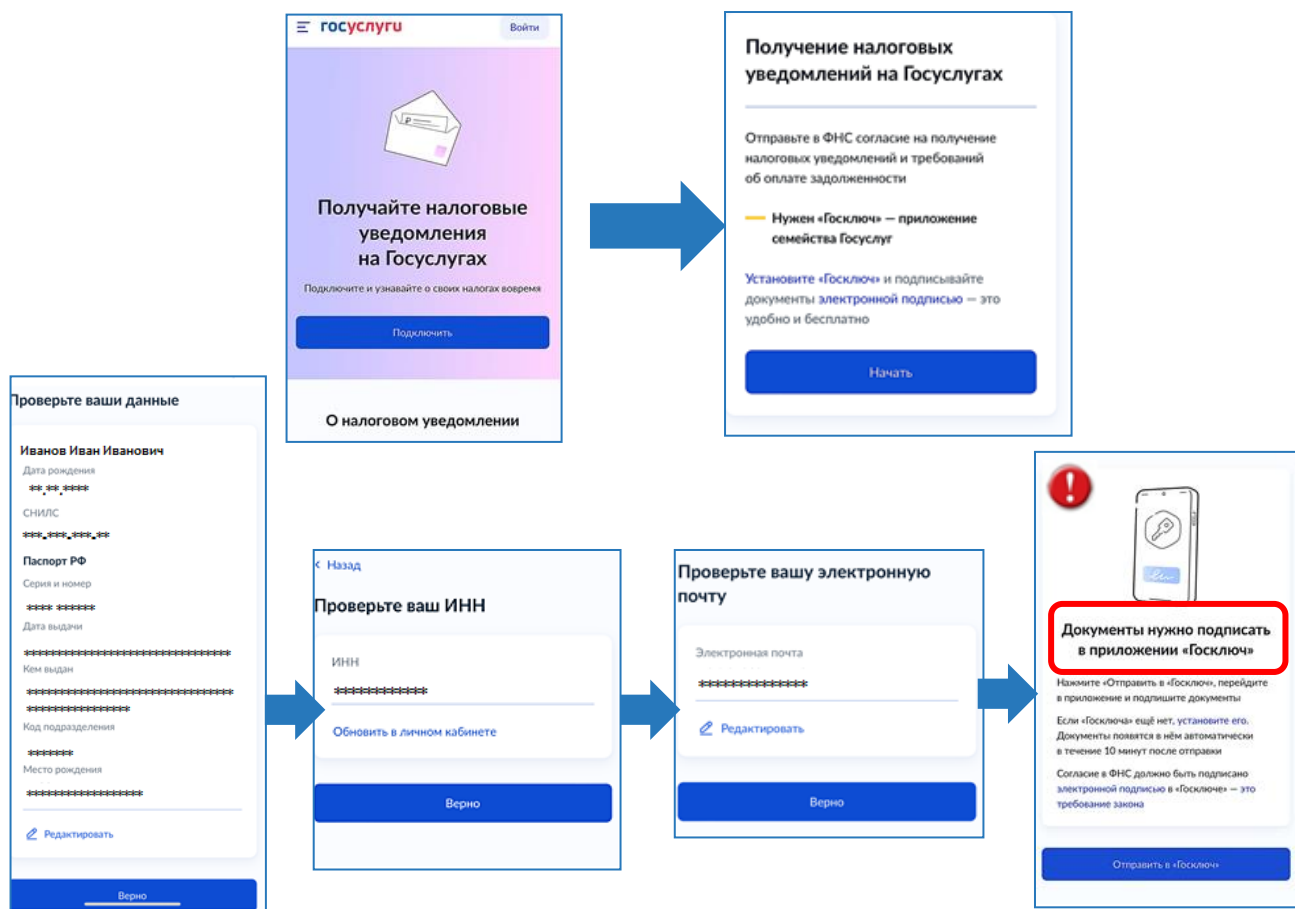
госуслуги
Войти

Получайте налоговые уведомления на Госуслугах

Подключите и узнавайте о своих налогах вовремя

Подключить

О налоговом уведомлении

Получение налоговых уведомлений на Госуслугах

Отправьте в ФНС согласие на получение налоговых уведомлений и требований об оплате задолженности

Нужен «Госключ» — приложение семейства Госуслуг

Установите «Госключ» и подписывайте документы электронной подписью — это удобно и бесплатно

Начать

Проверьте ваши данные

Иванов Иван Иванович
Дата рождения
**.**.****
СНИЛС
***-***-***-**
Паспорт РФ
Серия и номер
**** ******
Дата выдачи
****************************
Кем выдан
****************************
****************
Код подразделения
*******
Место рождения
*****************

Редактировать

Верно

Назад

Проверьте ваш ИНН

ИНН
************

Обновить в личном кабинете

Верно

Проверьте вашу электронную почту

Электронная почта
**************

Редактировать

Верно

Документы нужно подписать в приложении «Госключ»

Нажмите «Отправить в «Госключ», перейдите в приложение и подпишите документы

Если «Госключа» ещё нет, установите его. Документы появятся в нём автоматически в течение 10 минут после отправки

Согласие в ФНС должно быть подписано электронной подписью в «Госключе» — это требование закона

Отправить в «Госключ»